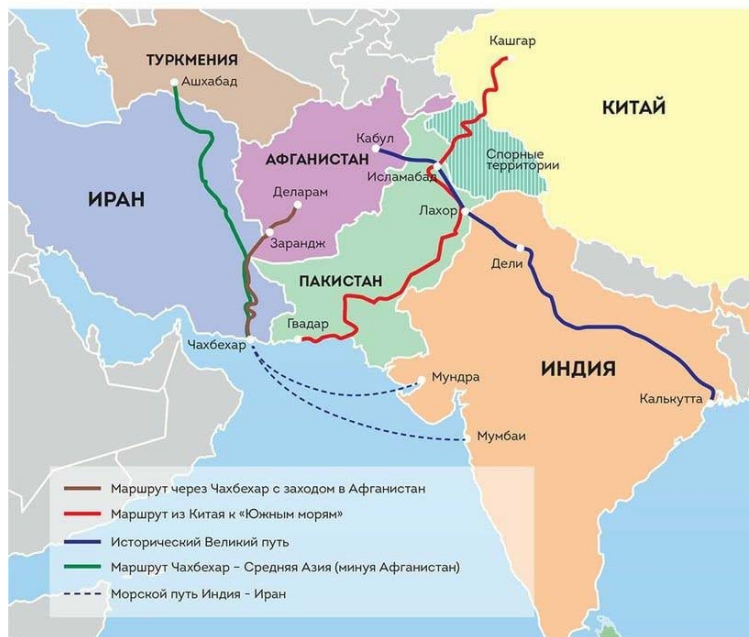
ТУРКМЕНИЯ
Ашхабад
Кашгар
КИТАЙ
Кабул
АФГАНИСТАН
Спорные территории
Исламабад
ИРАН
Деларам
Лахор
Зарандж
Дели
ПАКИСТАН
Гвадар
Чахбехар
Мундра
ИНДИЯ
Калькутта
Мумбаи
Маршрут через Чахбехар с заходом в Афганистан
Маршрут из Китая к «Южным морям»
Исторический Великий путь
Маршрут Чахбехар - Средняя Азия (минуя Афганистан)
Морской путь Индия - Иран